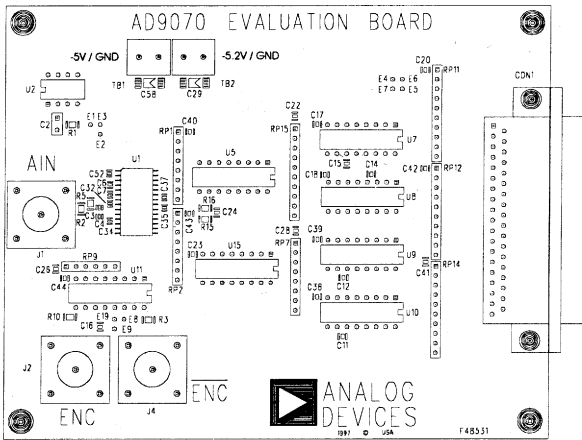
AD9070 EVALUATION BOARD

-5V / GND

-5.2V / GND

TB1 C58 C29 TB2

U2

C2 R1 E1 E3 E2

RP1 C40

C22

RP15 C17

C20 RP11

E4 E6 E7 E5

CON1

AIN

C52 U1 C32 R5 C3 R2 C34 C37 C35 C36 C43

U5

R16 C24 R15

C15 C14

C18 U7 U8

C42 RP12

J1

C26 RP9

C44

U11

C23 U15

RP2

C28 RP7

C39

U9

C41 RP14

C38 C12

U10

C11

R10 C16 E10 E9 E8 R3

J2

ENC

J4

$\overline{ENC}$

ANALOG DEVICES

1997 © USA

F4B531